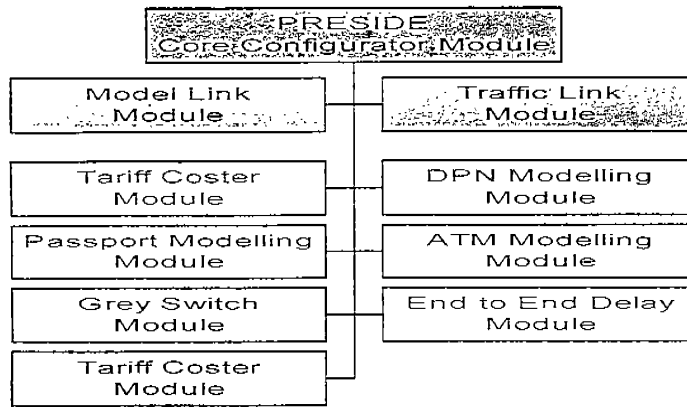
PRESIDE
Core Configurator Module

Model Link Module

Traffic Link Module

Tariff Coster Module

DPN Modelling Module

Passport Modelling Module

ATM Modelling Module

Grey Switch Module

End to End Delay Module

Tariff Coster Module